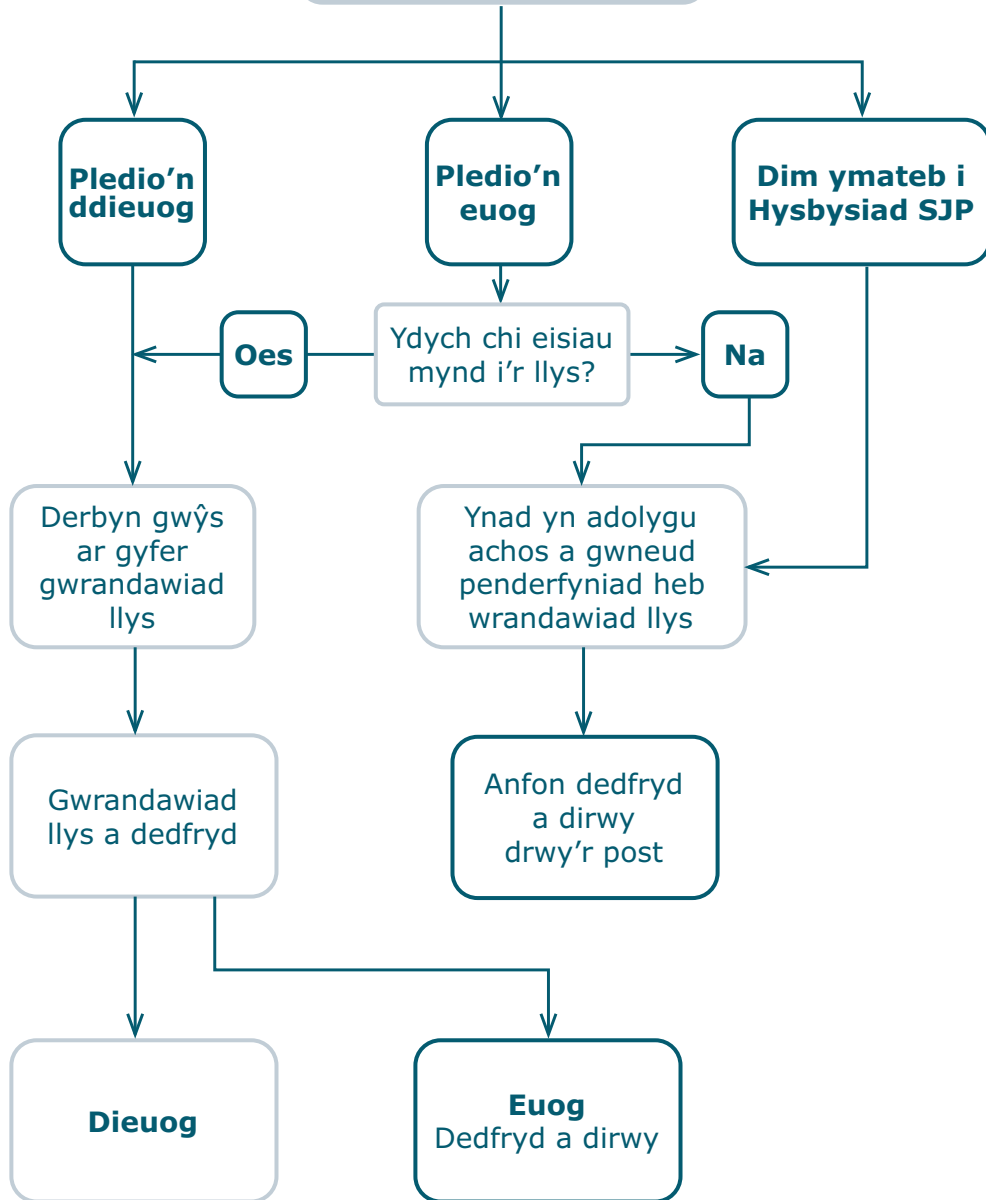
Pledio'n ddieuog

Pledio'n euog

Dim ymateb i Hysbysiad SJP

Oes

Ydych chi eisiau mynd i'r llys?

Na

Derbyn gwŷs ar gyfer gwrandawiad llys

Ynad yn adolygu achos a gwneud penderfyniad heb wrandawiad llys

Gwrandawiad llys a dedfryd

Anfon dedfryd a dirwy drwy'r post

Dieuog

**Euog**
Dedfryd a dirwy